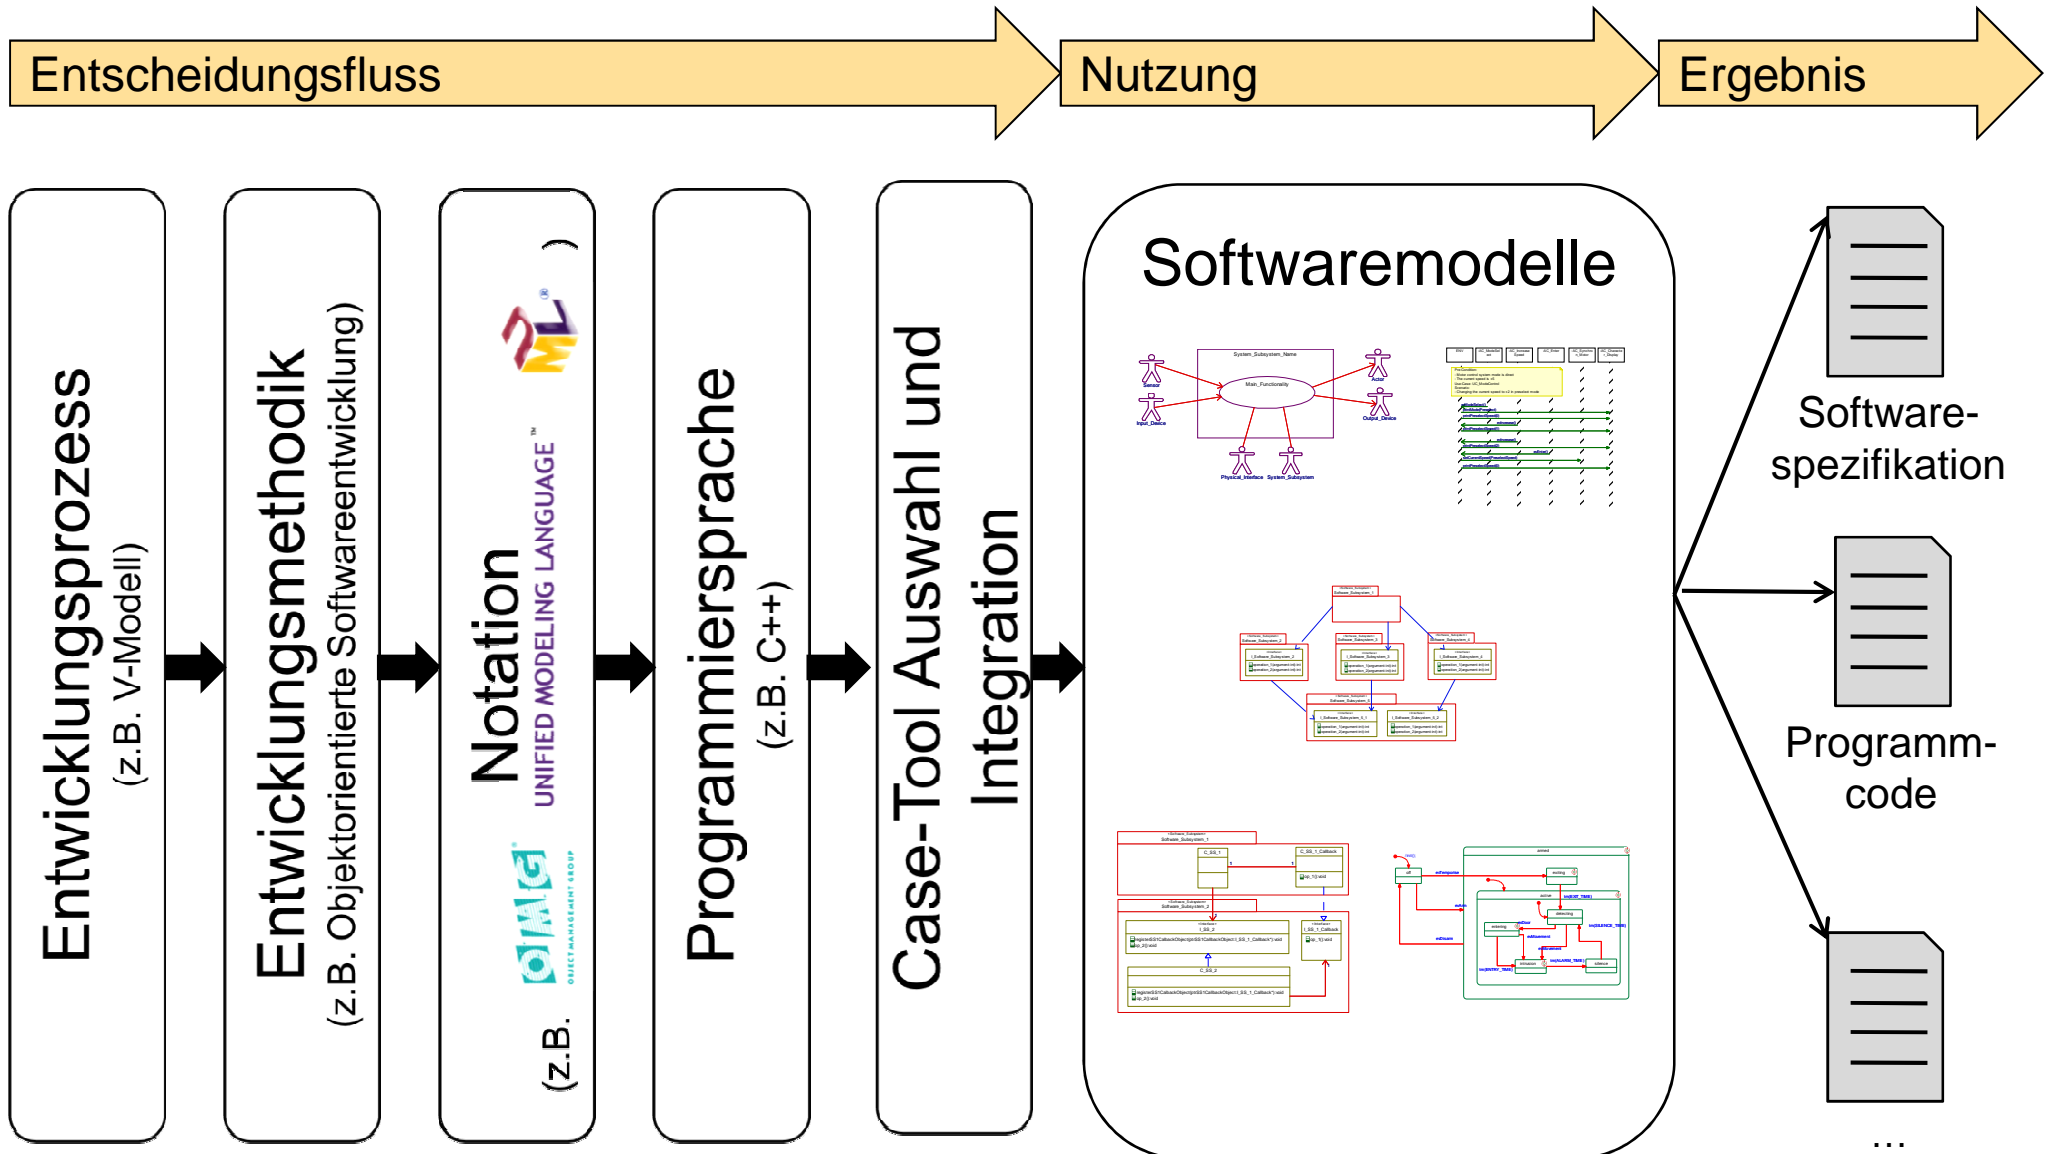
Entscheidungsfluss

Nutzung

Ergebnis

Entwicklungsprozess
(z.B. V-Modell)

Entwicklungsmethodik
(z.B. Objektorientierte Softwareentwicklung)

Notation
(z.B. UNIFIED MODELING LANGUAGE™ OMG OBJECT MANAGEMENT GROUP)

Programmiersprache
(z.B. C++)

Case-Tool Auswahl und Integration

Softwaremodelle

Software-spezifikation

Programm-code

...